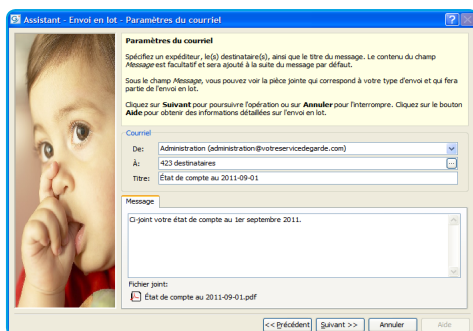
Assistant - Envoi en lot - Paramètres du courriel

Paramètres du courriel

Spécifiez un expéditeur, le(s) destinataire(s), ainsi que le titre du message. Le contenu du champ Message est facultatif et sera ajouté à la suite du message par défaut.

Sous le champ Message, vous pouvez voir la pièce jointe qui correspond à votre type d'envoi et qui fera partie de l'envoi en lot.

Cliquez sur Suivant pour poursuivre l'opération ou sur Annuler pour l'interrompre. Cliquez sur le bouton Aide pour obtenir des informations détaillées sur l'envoi en lot.

Courriel

De: Administration (administration@votreservicedegarde.com)

À: 423 destinataires

Titre: État de compte au 2011-09-01

Message

Ci-joint votre état de compte au 1er septembre 2011.

Fichier joint:

État de compte au 2011-09-01.pdf

<< Précédent | Suivant >> | Annuler | Aide